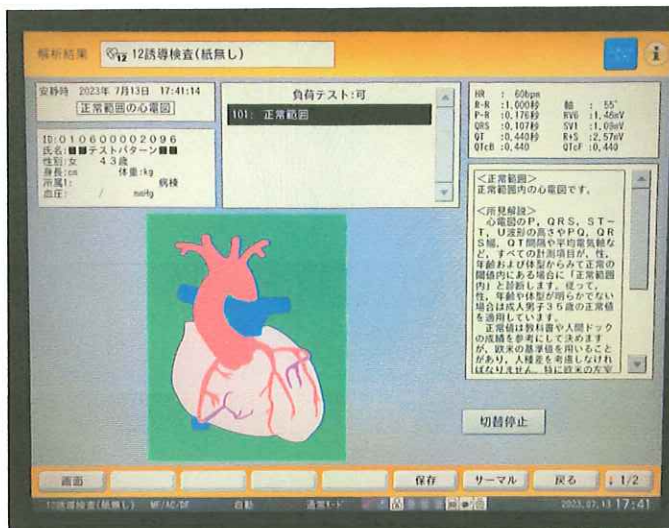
解析結果 12誘導検査(紙無し)

安静時 2023年 7月13日 17:41:14
正常範囲の心電図

ID:010600002096
氏名:■■テストパターン■■
性別:女 43歳
身長:cm 体重:kg
所属1: 病棟
血圧: / mmHg

負荷テスト:可
101: 正常範囲

HR : 60bpm
R-R :1,000秒 軸 : 55°
P-R :0,176秒 RV6 :1,46mV
QRS :0,102秒 SV1 :1,09mV
QT :0,440秒 R+S :2,57mV
QTcB :0,440 QTcF :0,440

<正常範囲>
正常範囲内の心電図です。

<所見解説>
心電図のP、QRS、ST-T、U波形の高さやPQ、QRS幅、QT間隔や平均電気軸など、すべての計測項目が、性、年齢および体型からみて正常の範囲内にある場合に「正常範囲内」と診断します。従って、性、年齢や体型が明らかでない場合は成人男子35歳の正常値を適用しています。
正常値は教科書や人間ドックの成績を参考にして決めますが、欧米の基準値を用いることがあり、人種差を考慮しなければなりません。特に欧米の左室

切替停止

画面 保存 サーマル 戻る 1/2

12誘導検査(紙無し) MF/AC/DF 自動 通常モード 2023.07.13 17:41